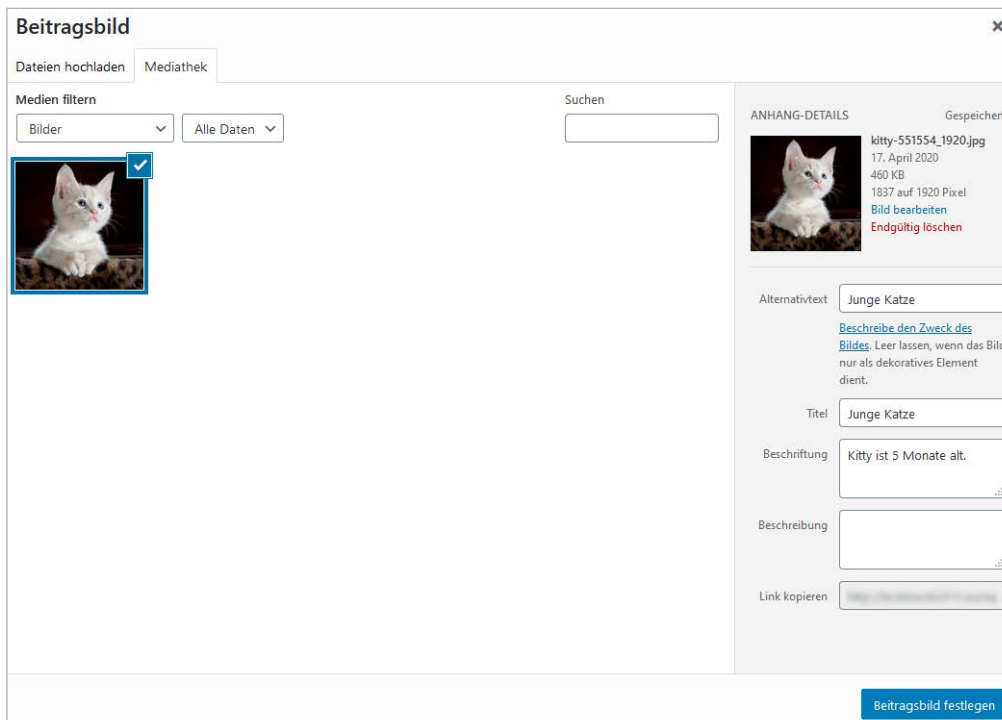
Beitragsbild

×

Dateien hochladen Mediathek

Medien filtern

Bilder

Alle Daten

Suchen

ANHANG-DETAILS

Gespeichert

kitty-551554_1920.jpg
17. April 2020
460 KB
1837 auf 1920 Pixel
Bild bearbeiten
Endgültig löschen

Alternativtext

Junge Katze

Beschreibe den Zweck des Bildes. Leer lassen, wenn das Bild nur als dekoratives Element dient.

Titel

Junge Katze

Beschriftung

Kitty ist 5 Monate alt.

Beschreibung

Link kopieren

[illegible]

Beitragsbild festlegen